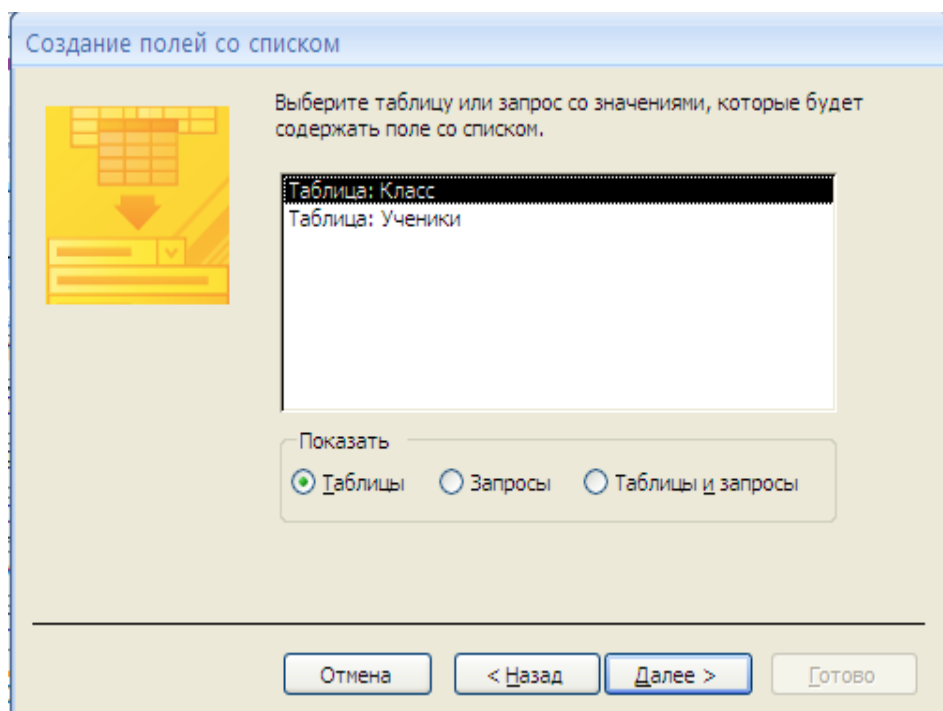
Создание полей со списком

Выберите таблицу или запрос со значениями, которые будет содержать поле со списком.

Таблица: Класс
Таблица: Ученики

Показать

Таблицы
Запросы
Таблицы и запросы

Отмена
< Назад
Далее >
Готово